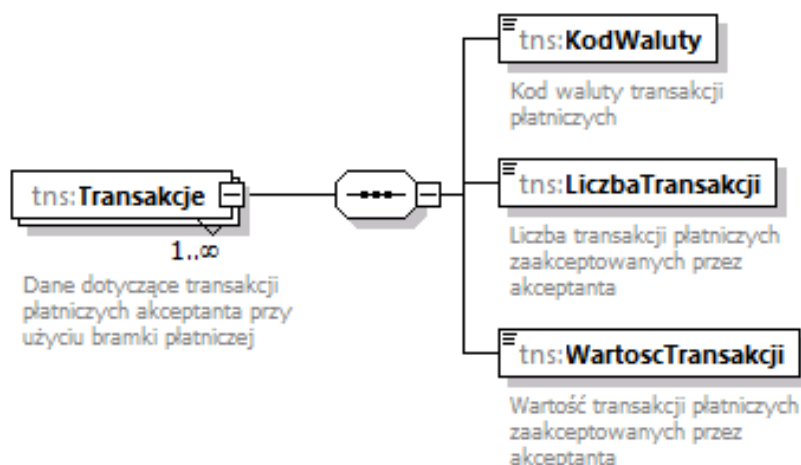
tns:Transakcje

1..∞

Dane dotyczące transakcji płatniczych akceptanta przy użyciu bramki płatniczej

tns:KodWaluty

Kod waluty transakcji płatniczych

tns:LiczbaTransakcji

Liczba transakcji płatniczych zaakceptowanych przez akceptanta

tns:WartoscTransakcji

Wartość transakcji płatniczych zaakceptowanych przez akceptanta